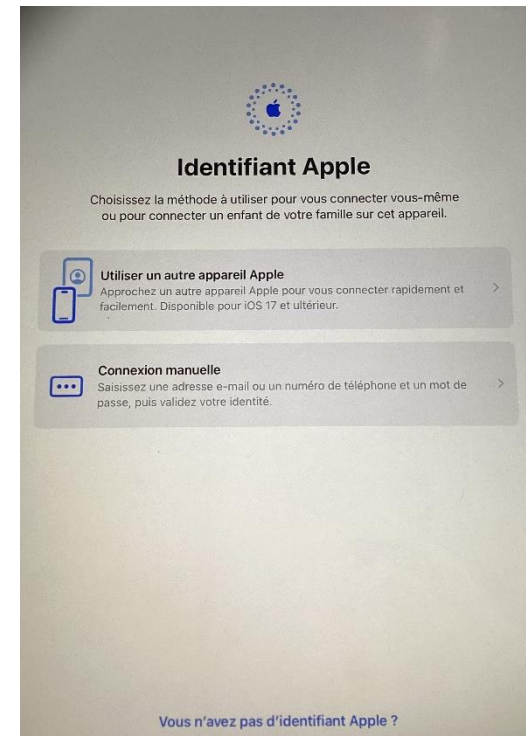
Identifiant Apple

Choisissez la méthode à utiliser pour vous connecter vous-même ou pour connecter un enfant de votre famille sur cet appareil.

Utiliser un autre appareil Apple
Approchez un autre appareil Apple pour vous connecter rapidement et facilement. Disponible pour iOS 17 et ultérieur.

Connexion manuelle
Saisissez une adresse e-mail ou un numéro de téléphone et un mot de passe, puis validez votre identité.

Vous n'avez pas d'identifiant Apple ?